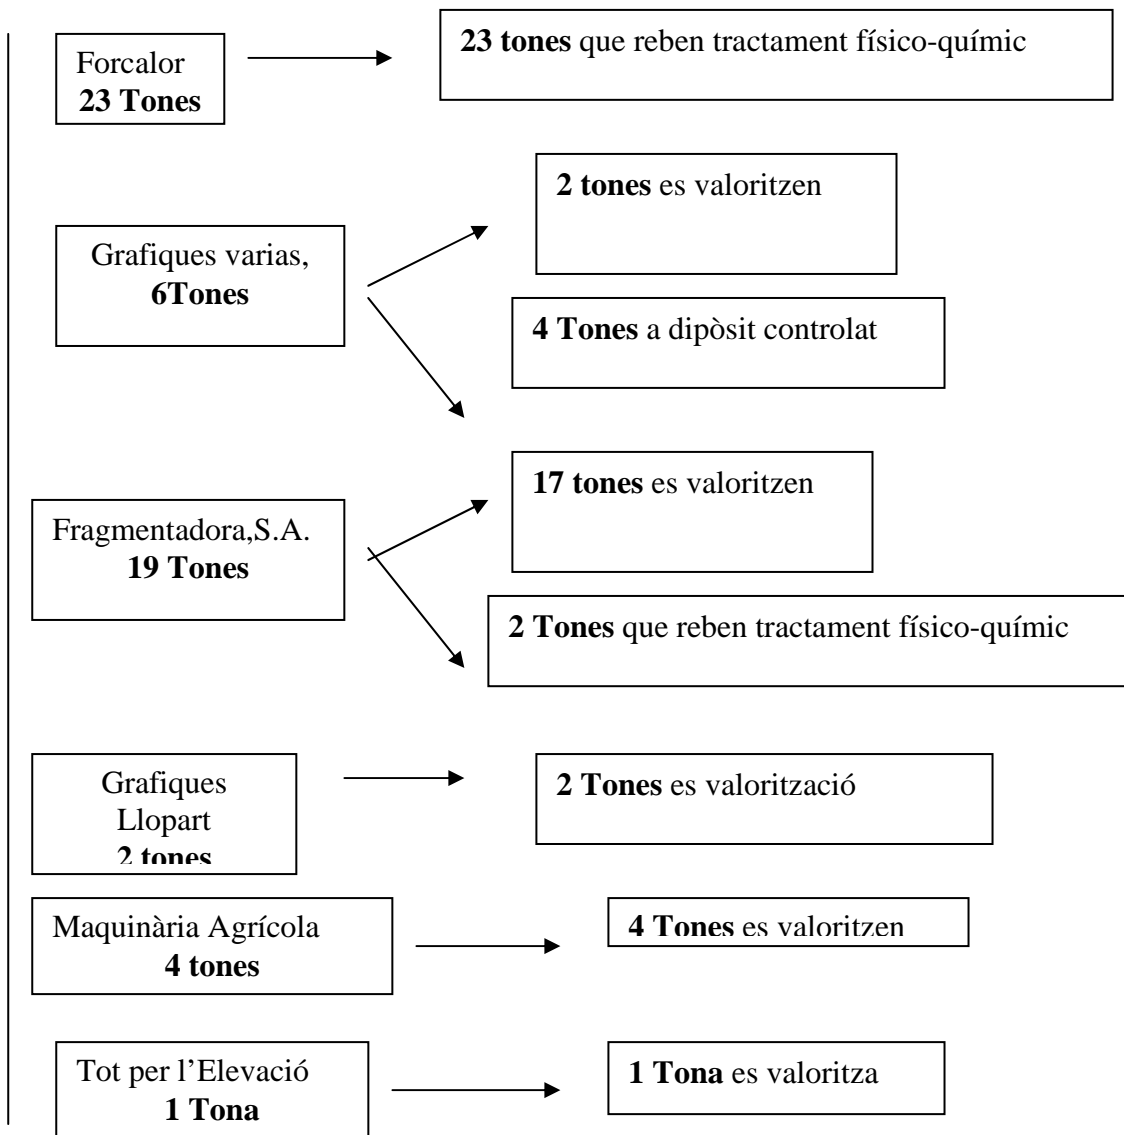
Forcalor
**23 Tones**

**23 tones** que reben tractament físico-químic

Grafiques varias,
**6Tones**

**2 tones** es valoritzen

**4 Tones** a dipòsit controlat

Fragmentadora,S.A.
**19 Tones**

**17 tones** es valoritzen

**2 Tones** que reben tractament físico-químic

Grafiques
Llopart
**2 tones**

**2 Tones** es valorització

Maquinària Agrícola
**4 tones**

**4 Tones** es valoritzen

Tot per l'Elevació
**1 Tona**

**1 Tona** es valoritza